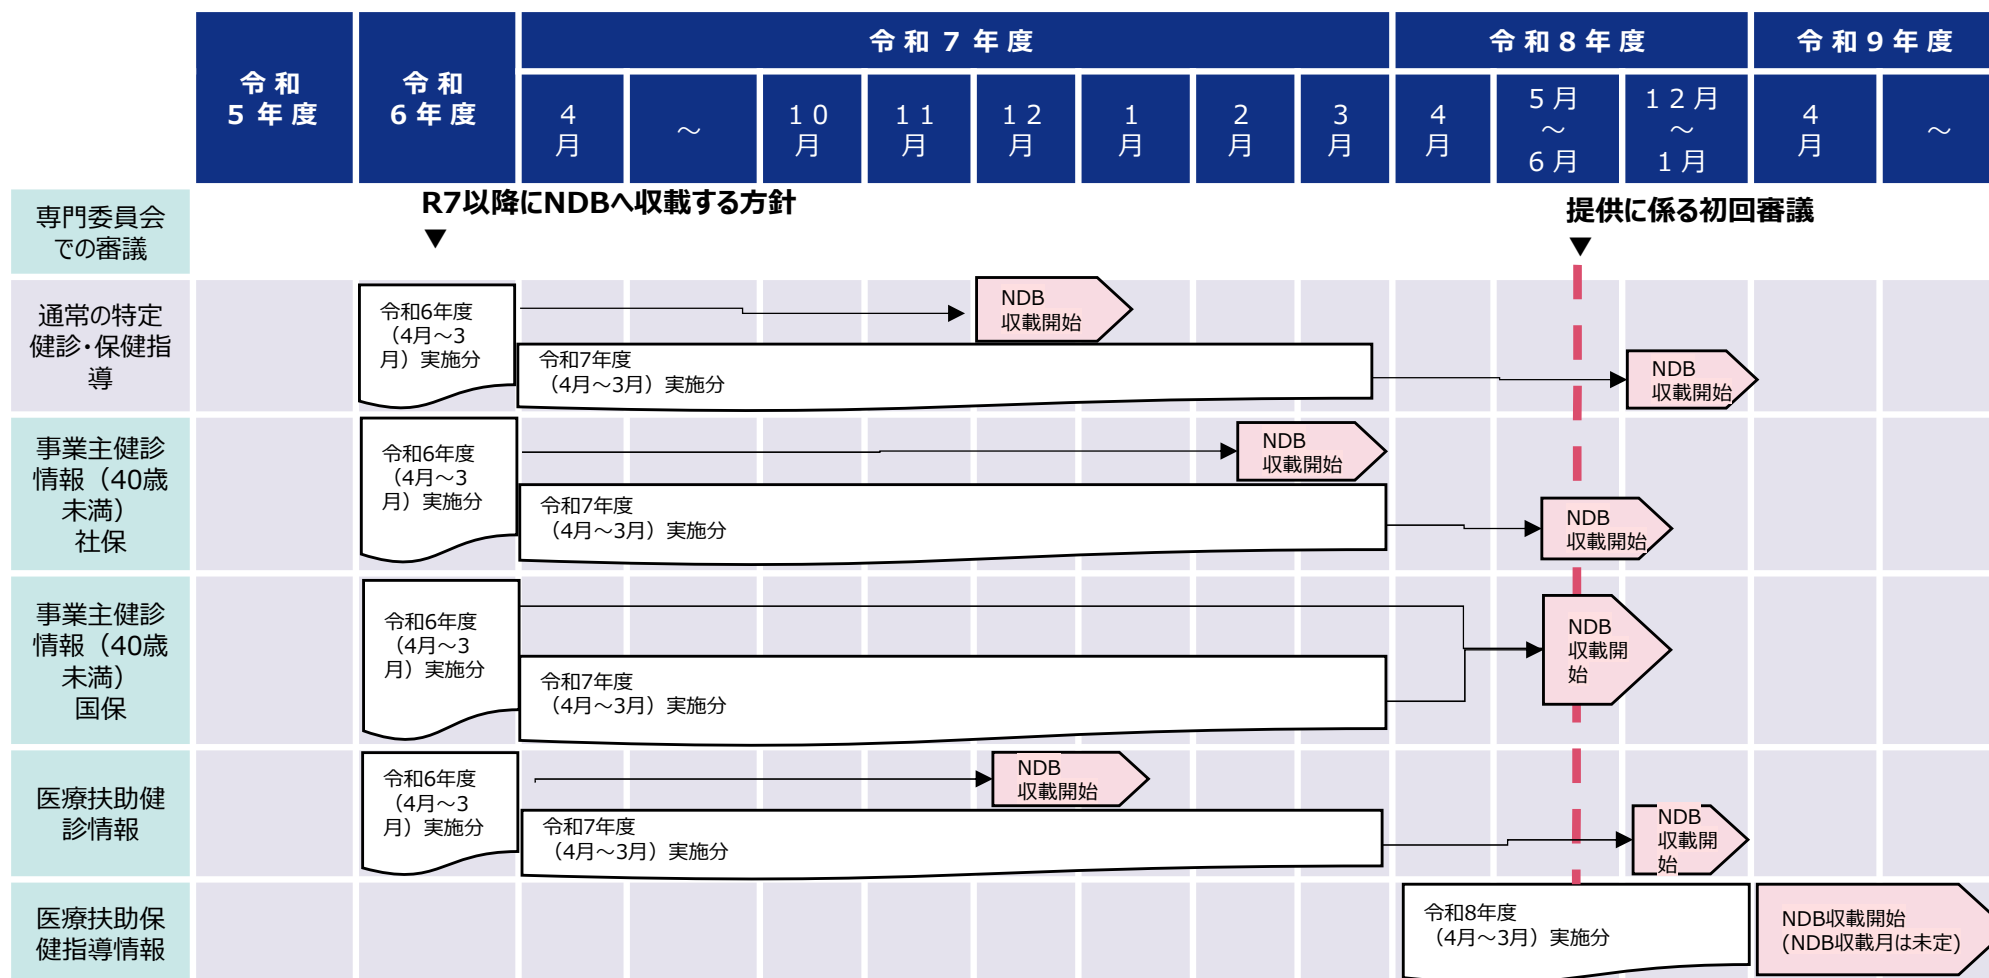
| | 令和5年度 | 令和6年度 | 令和7年度 4月 | ～ | 10月 | 11月 | 12月 | 1月 | 2月 | 3月 | 令和8年度 4月 | 5月～6月 | 12月～1月 | 令和9年度 4月 | ～ |
|---|---|---|---|---|---|---|---|---|---|---|---|---|---|---|---|

専門委員会での審議

R7以降にNDBへ収載する方針

提供に係る初回審議

通常の特定健診・保健指導

令和6年度（4月～3月）実施分

NDB 収載開始

令和7年度（4月～3月）実施分

NDB 収載開始

事業主健診情報（40歳未満）社保

令和6年度（4月～3月）実施分

NDB 収載開始

令和7年度（4月～3月）実施分

NDB 収載開始

事業主健診情報（40歳未満）国保

令和6年度（4月～3月）実施分

令和7年度（4月～3月）実施分

NDB 収載開始

医療扶助健診情報

令和6年度（4月～3月）実施分

NDB 収載開始

令和7年度（4月～3月）実施分

NDB 収載開始

医療扶助保健指導情報

令和8年度（4月～3月）実施分

NDB収載開始（NDB収載月は未定）